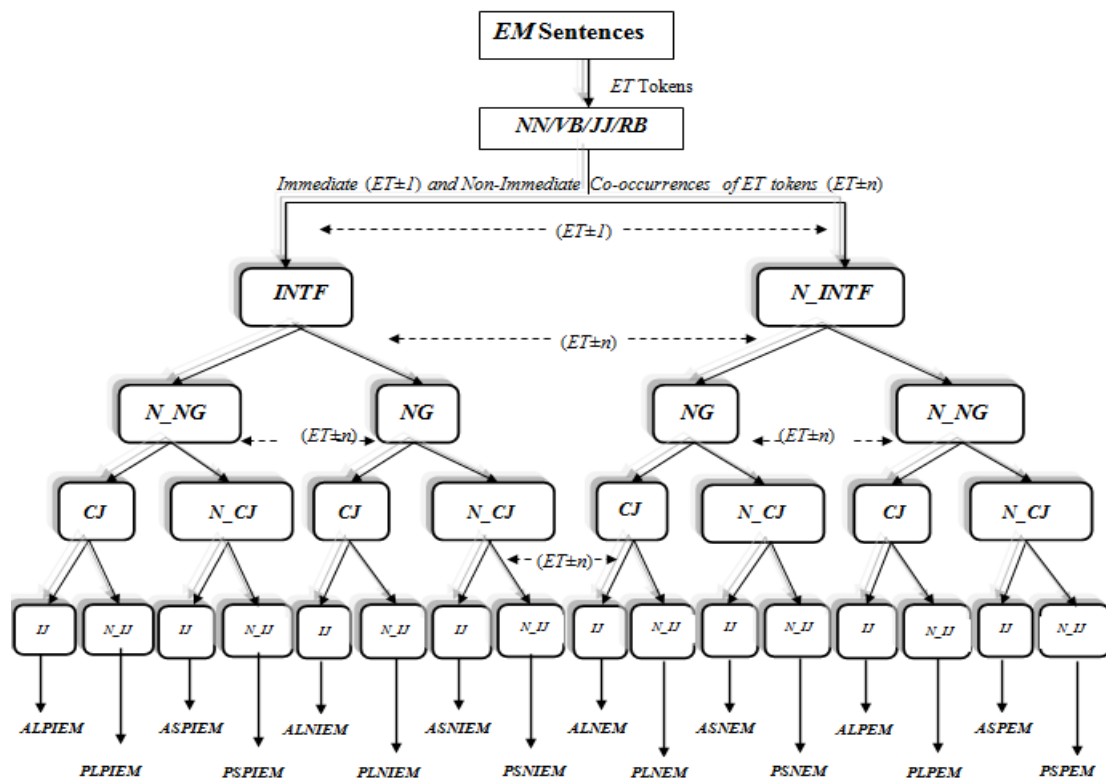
*EM* Sentences

*ET* Tokens

*NN/VB/JJ/RB*

*Immediate (ET±1) and Non-Immediate Co-occurrences of ET tokens (ET±n)*

(*ET±1*)

*INTF*

*N_INTF*

(*ET±n*)

*N_NG*

(*ET±n*)

*NG*

*NG*

(*ET±n*)

*N_NG*

*CJ*

*N_CJ*

*CJ*

*N_CJ*

(*ET±n*)

*CJ*

*N_CJ*

*CJ*

*N_CJ*

*IJ*

*N_IJ*

*IJ*

*N_IJ*

*IJ*

*N_IJ*

*IJ*

*N_IJ*

*IJ*

*N_IJ*

*IJ*

*N_IJ*

*IJ*

*N_IJ*

*IJ*

*N_IJ*

*ALPIEM*

*PLPIEM*

*ASPIEM*

*PSPIEM*

*ALNIEM*

*PLNIEM*

*ASNIEM*

*PSNIEM*

*ALNEM*

*PLNEM*

*ASNEM*

*PSNEM*

*ALPEM*

*PLPEM*

*ASPEM*

*PSPEM*